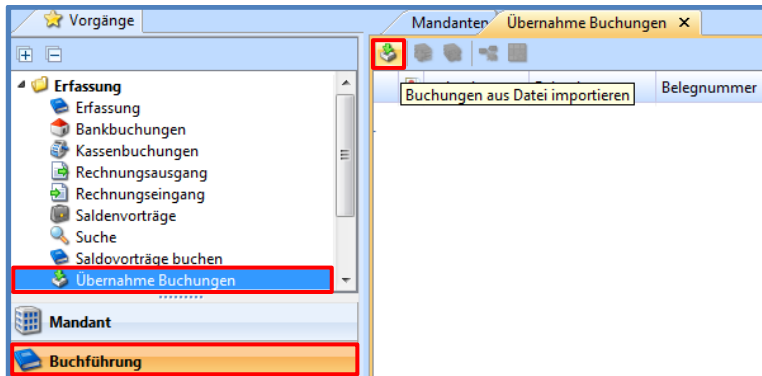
Vorgänge

Erfassung
Erfassung
Bankbuchungen
Kassenbuchungen
Rechnungsausgang
Rechnungseingang
Saldenvorträge
Suche
Saldovorträge buchen
Übernahme Buchungen

Mandant
Buchführung

Mandanten
Übernahme Buchungen ✕

Buchungen aus Datei importieren
Belegnummer